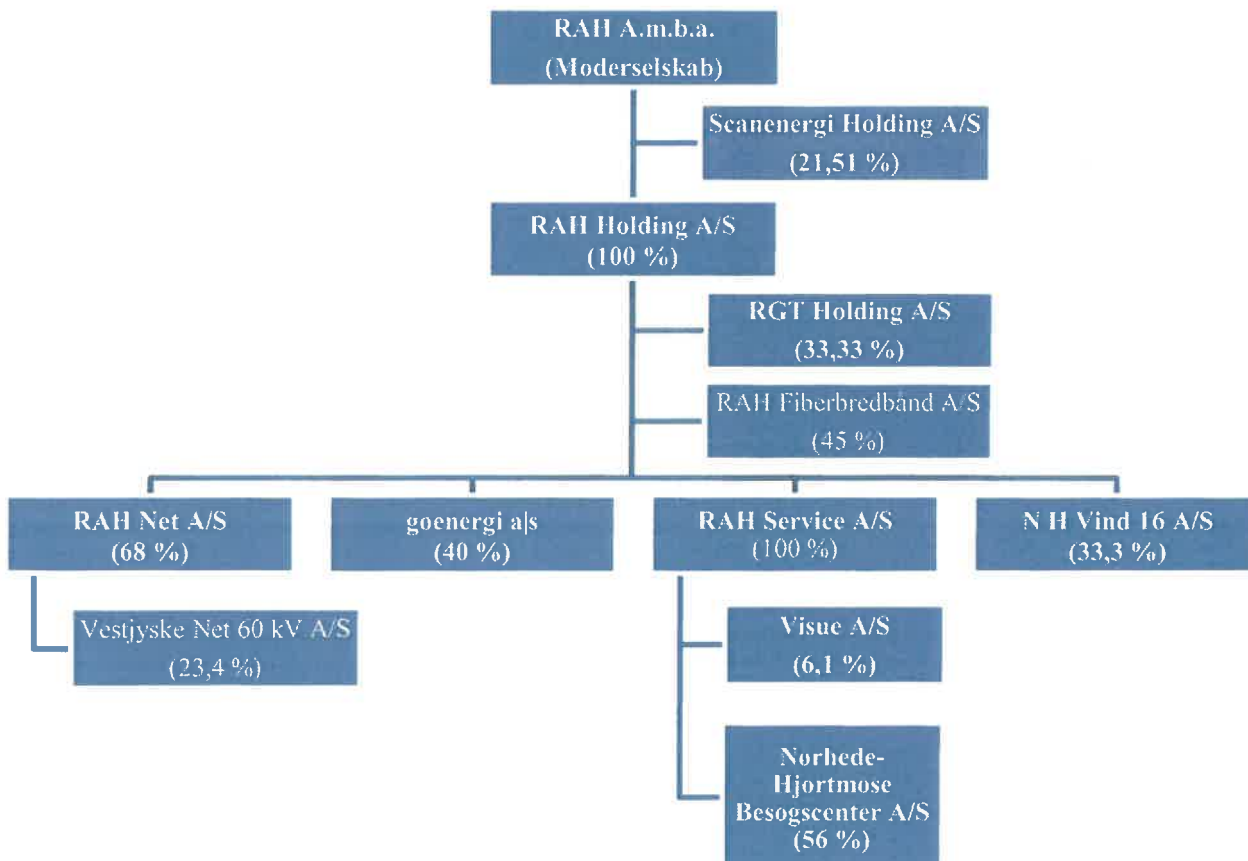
RAH A.m.b.a.
(Moderselskab)

Scanenergi Holding A/S
(21,51 %)

RAH Holding A/S
(100 %)

RGT Holding A/S
(33,33 %)

RAH Fiberbredbånd A/S
(45 %)

RAH Net A/S
(68 %)

goenergi a|s
(40 %)

RAH Service A/S
(100 %)

N H Vind 16 A/S
(33,3 %)

Vestjyske Net 60 kV A/S
(23,4 %)

Visue A/S
(6,1 %)

Nørhede-Hjortmose Besøgscenter A/S
(56 %)